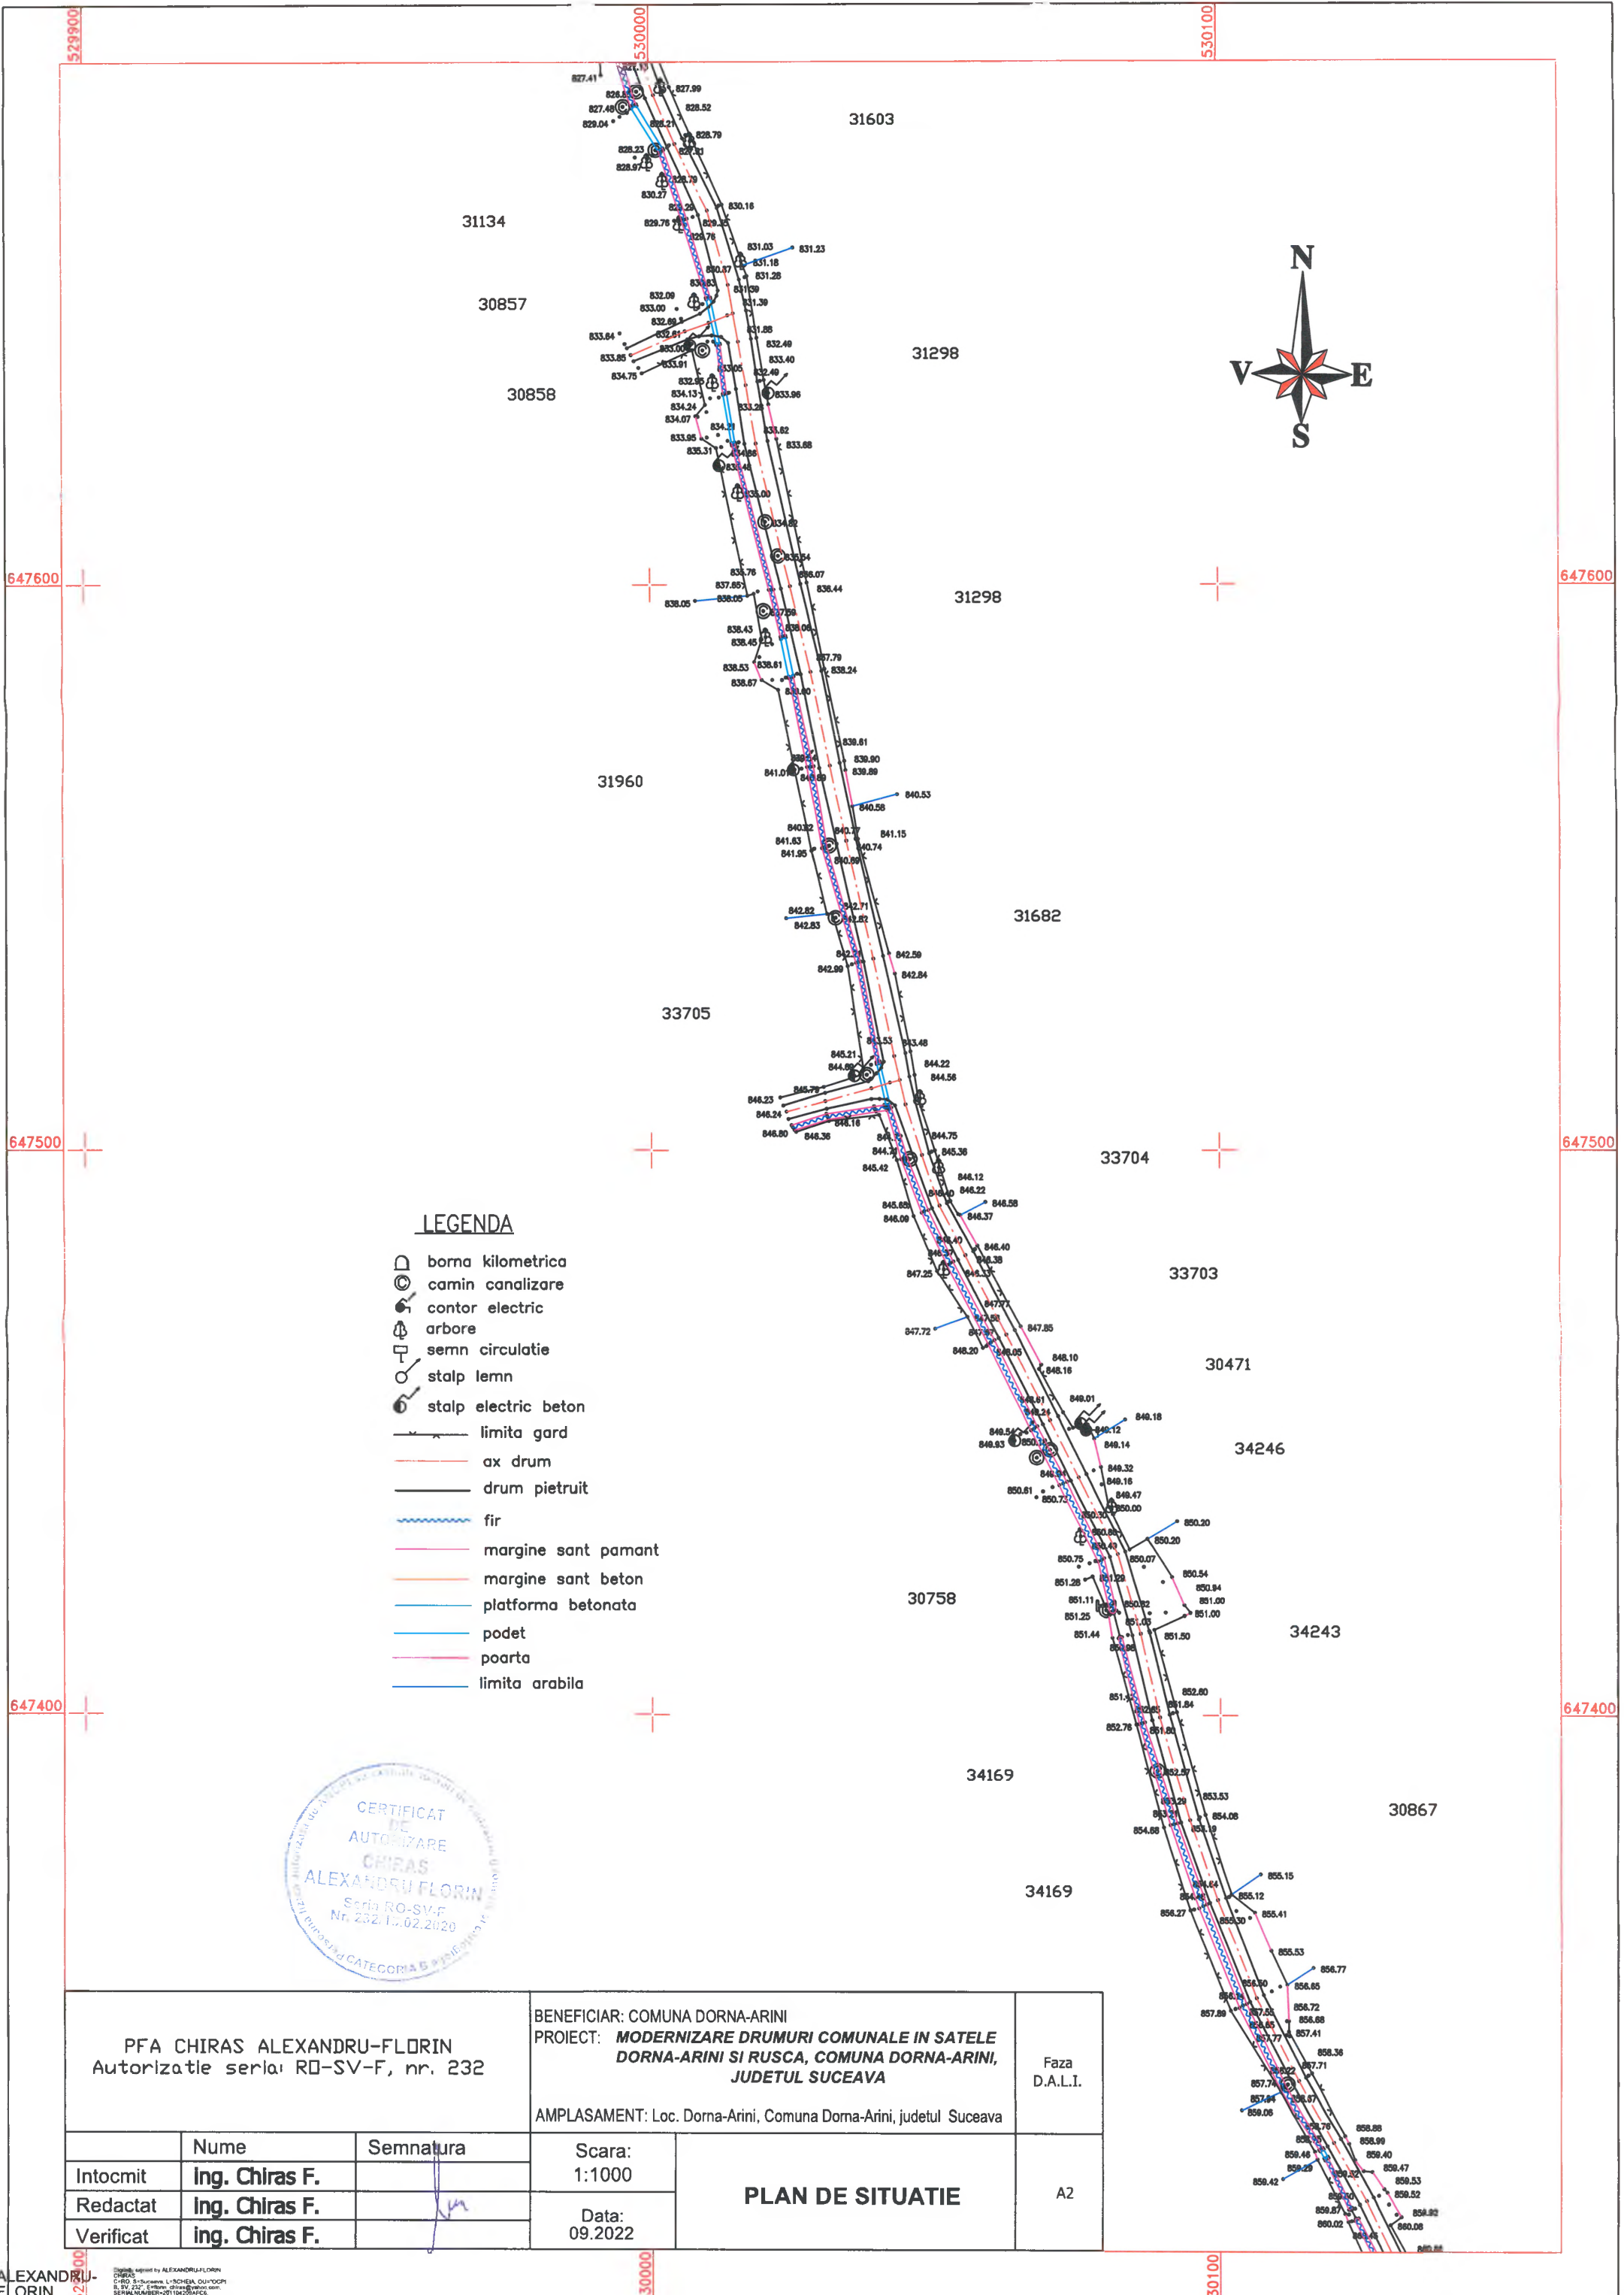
529900
530000
530100
647600
647500
647400
31603
31134
30857
31298
30858
31298
31960
31682
33705
33704
33703
30471
34246
30758
34243
34169
30867
34169
N
V
E
S

LEGENDA
borna kilometrica
camin canalizare
contor electric
arbore
semn circulatie
stalp lemn
stalp electric beton
limita gard
ax drum
drum pietruit
fir
margine sant pamant
margine sant beton
platforma betonata
podet
poarta
limita arabila

CERTIFICAT DE AUTORIZARE
CHIRAS ALEXANDRU FLORIN
Seria RO-SV-F
Nr. 232/1?.02.2020
CATEGORIA B

PFA CHIRAS ALEXANDRU-FLORIN
Autorizatie seria: RO-SV-F, nr. 232

BENEFICIAR: COMUNA DORNA-ARINI
PROIECT: MODERNIZARE DRUMURI COMUNALE IN SATELE DORNA-ARINI SI RUSCA, COMUNA DORNA-ARINI, JUDETUL SUCEAVA
AMPLASAMENT: Loc. Dorna-Arini, Comuna Dorna-Arini, judetul Suceava

Faza D.A.L.I.

| | Nume | Semnatura |
|---|---|---|
| Intocmit | ing. Chiras F. | |
| Redactat | ing. Chiras F. | |
| Verificat | ing. Chiras F. | |

Scara: 1:1000
Data: 09.2022
PLAN DE SITUATIE
A2

ALEXANDRU-FLORIN
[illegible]